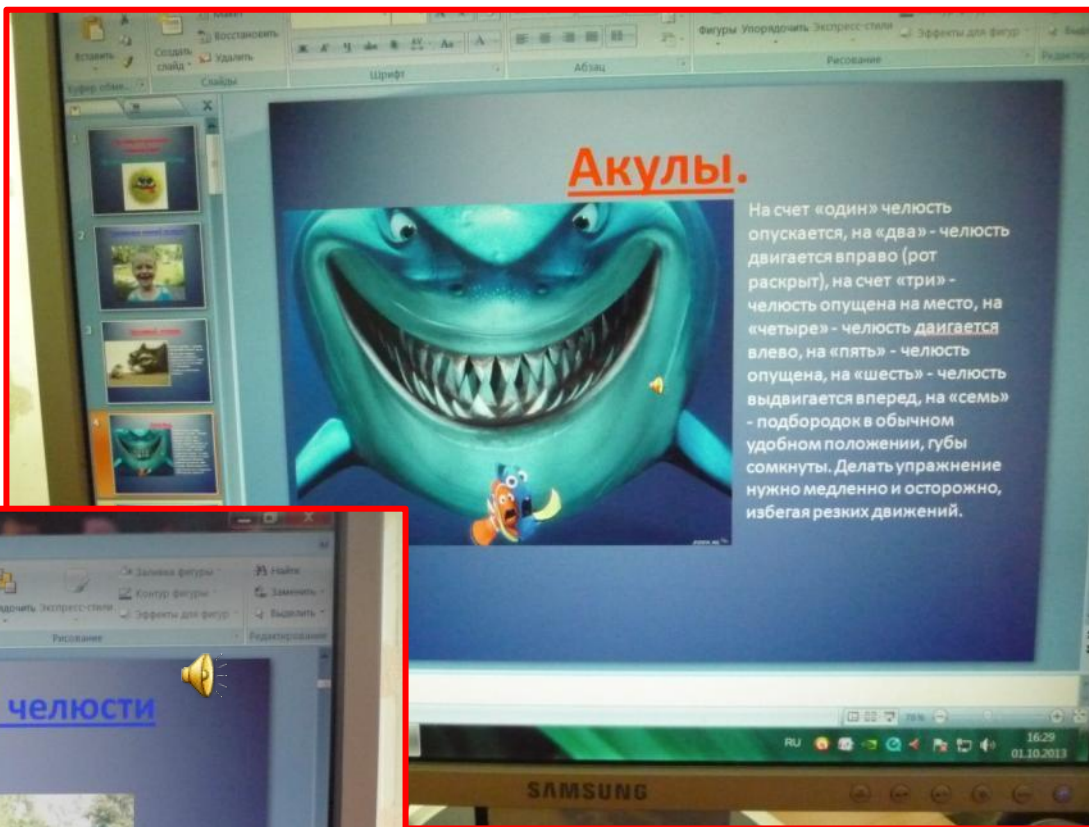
Вставить
Создать слайд
Макет
Восстановить
Удалить
Буфер обме...
Слайды
Шрифт
Абзац
Фигуры
Упорядочить
Экспресс-стили
Эффекты для фигур
Рисование
Редактир...

1
2
3
4

Акулы.

На счет «один» челюсть опускается, на «два» - челюсть двигается вправо (рот раскрыт), на счет «три» - челюсть опущена на место, на «четыре» - челюсть двигается влево, на «пять» - челюсть опущена, на «шесть» - челюсть выдвигается вперед, на «семь» - подбородок в обычном удобном положении, губы сомкнуты. Делать упражнение нужно медленно и осторожно, избегая резких движений.

RU
16:29
01.10.2013

SAMSUNG

Заливка фигуры
Контур фигуры
Эффекты для фигур
Найти
Заменить
Выделить
Упорядочить
Экспресс-стили
Рисование
Редактирование

челюсти